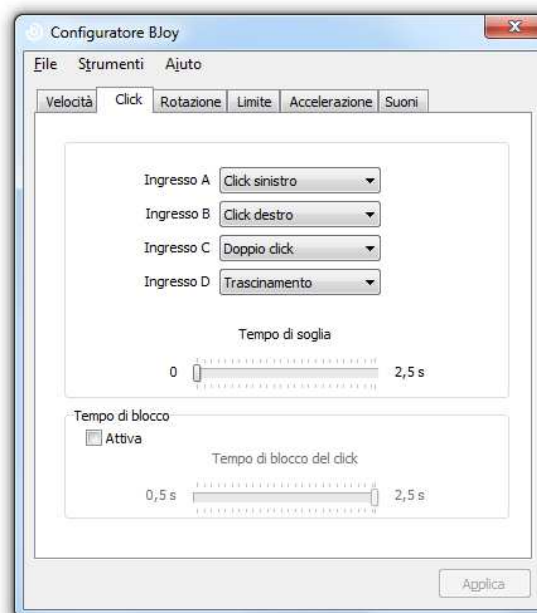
Configuratore BJoy

File Strumenti Aiuto

Velocità Click Rotazione Limite Accelerazione Suoni

Ingresso A Click sinistro

Ingresso B Click destro

Ingresso C Doppio click

Ingresso D Trascinamento

Tempo di soglia

0 2,5 s

Tempo di blocco

Attiva

Tempo di blocco del click

0,5 s 2,5 s

Applica